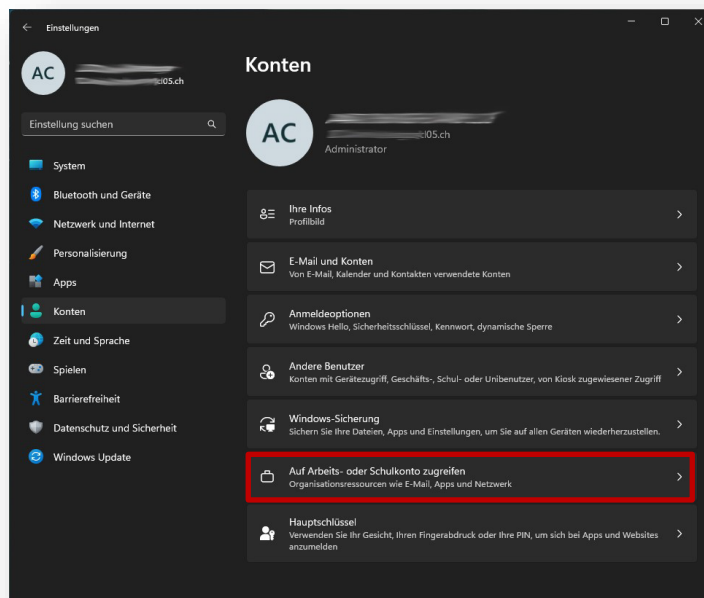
Einstellungen

AC

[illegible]05.ch

Einstellung suchen

System

Bluetooth und Geräte

Netzwerk und Internet

Personalisierung

Apps

Konten

Zeit und Sprache

Spielen

Barrierefreiheit

Datenschutz und Sicherheit

Windows Update

Konten

AC

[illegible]05.ch

Administrator

Ihre Infos
Profilbild

E-Mail und Konten
Von E-Mail, Kalender und Kontakten verwendete Konten

Anmeldeoptionen
Windows Hello, Sicherheitsschlüssel, Kennwort, dynamische Sperre

Andere Benutzer
Konten mit Gerätezugriff, Geschäfts-, Schul- oder Unibenutzer, von Kiosk zugewiesener Zugriff

Windows-Sicherung
Sichern Sie Ihre Dateien, Apps und Einstellungen, um Sie auf allen Geräten wiederherzustellen.

Auf Arbeits- oder Schulkonto zugreifen
Organisationsressourcen wie E-Mail, Apps und Netzwerk

Hauptschlüssel
Verwenden Sie Ihr Gesicht, Ihren Fingerabdruck oder Ihre PIN, um sich bei Apps und Websites anzumelden